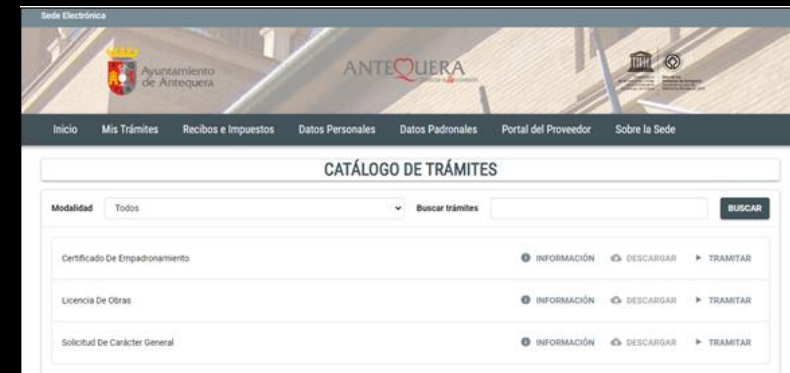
Sede Electrónica

Ayuntamiento de Antequera

ANTEQUERA

Inicio
Mis Trámites
Recibos e Impuestos
Datos Personales
Datos Padronales
Portal del Proveedor
Sobre la Sede

CATÁLOGO DE TRÁMITES

Modalidad
Todos
Buscar trámites
BUSCAR

| | | | |
|---|---|---|---|
| Certificado De Empadronamiento | INFORMACIÓN | DESCARGAR | TRAMITAR |
| Licencia De Obras | INFORMACIÓN | DESCARGAR | TRAMITAR |
| Solicitud De Carácter General | INFORMACIÓN | DESCARGAR | TRAMITAR |